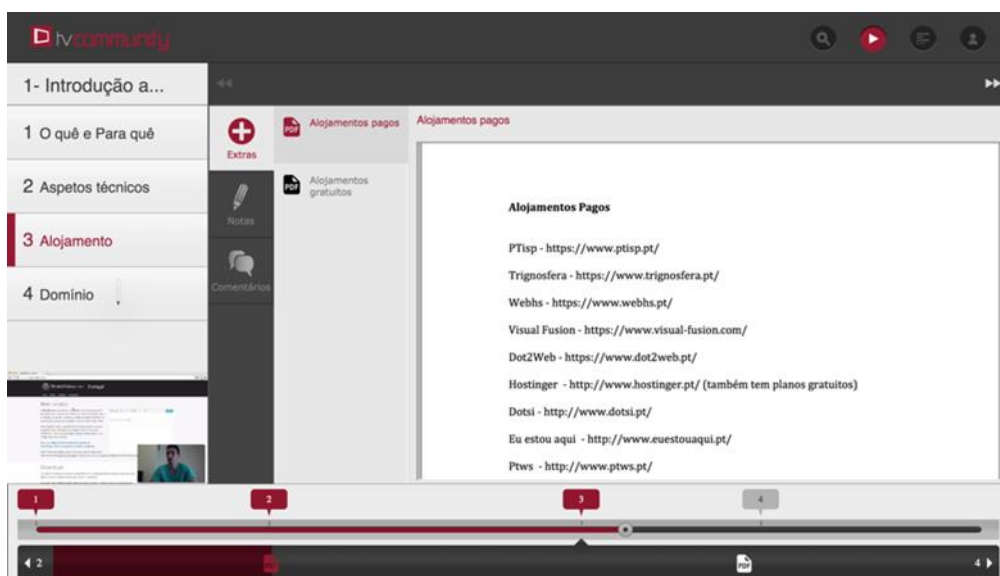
tvcommunity

1- Introdução a...

1 O quê e Para quê

2 Aspetos técnicos

3 Alojamento

4 Domínio

Extras

Notas

Comentários

PDF Alojamentos pagos

PDF Alojamentos gratuitos

Alojamentos pagos

Alojamentos Pagos

PTisp - https://www.ptisp.pt/

Trignosfera - https://www.trignosfera.pt/

Webhs - https://www.webhs.pt/

Visual Fusion - https://www.visual-fusion.com/

Dot2Web - https://www.dot2web.pt/

Hostinger - http://www.hostinger.pt/ (também tem planos gratuitos)

Dotsi - http://www.dotsi.pt/

Eu estou aqui - http://www.euestouaqui.pt/

Ptws - http://www.ptws.pt/

1 2 3 4

2

PDF

4